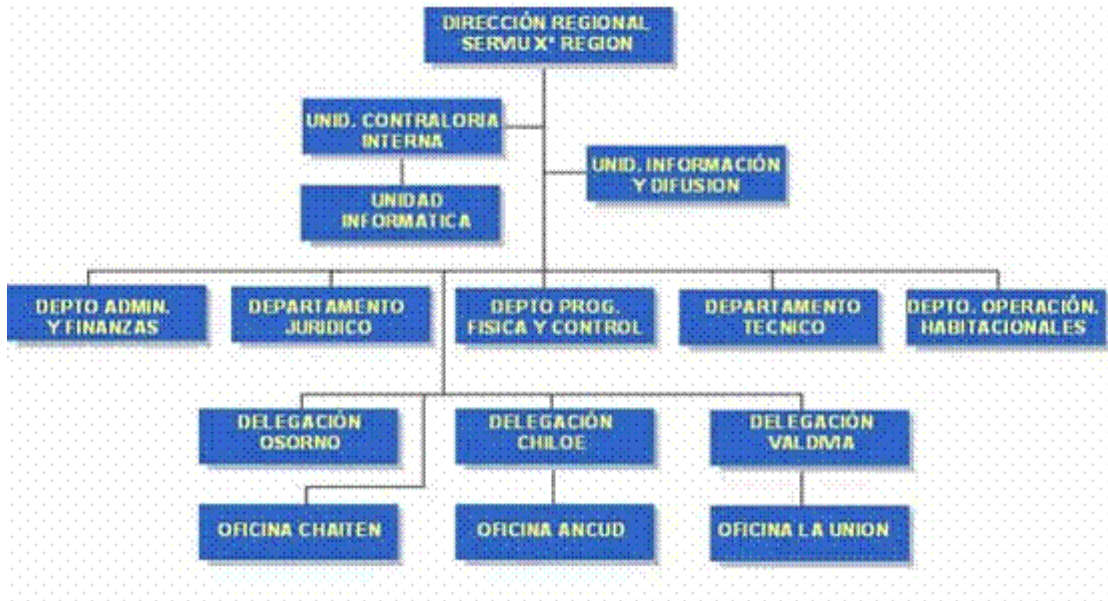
DIRECCIÓN REGIONAL SERVIU X° REGION

UNID. CONTRALORIA INTERNA

UNID. INFORMACIÓN Y DIFUSION

UNIDAD INFORMATICA

DEPTO ADMIN. Y FINANZAS

DEPARTAMENTO JURIDICO

DEPTO PROG. FISICA Y CONTROL

DEPARTAMENTO TECNICO

DEPTO. OPERACIÓN. HABITACIONALES

DELEGACIÓN OSORNO

DELEGACIÓN CHILOE

DELEGACIÓN VALDIVIA

OFICINA CHAITEN

OFICINA ANCUD

OFICINA LA UNION